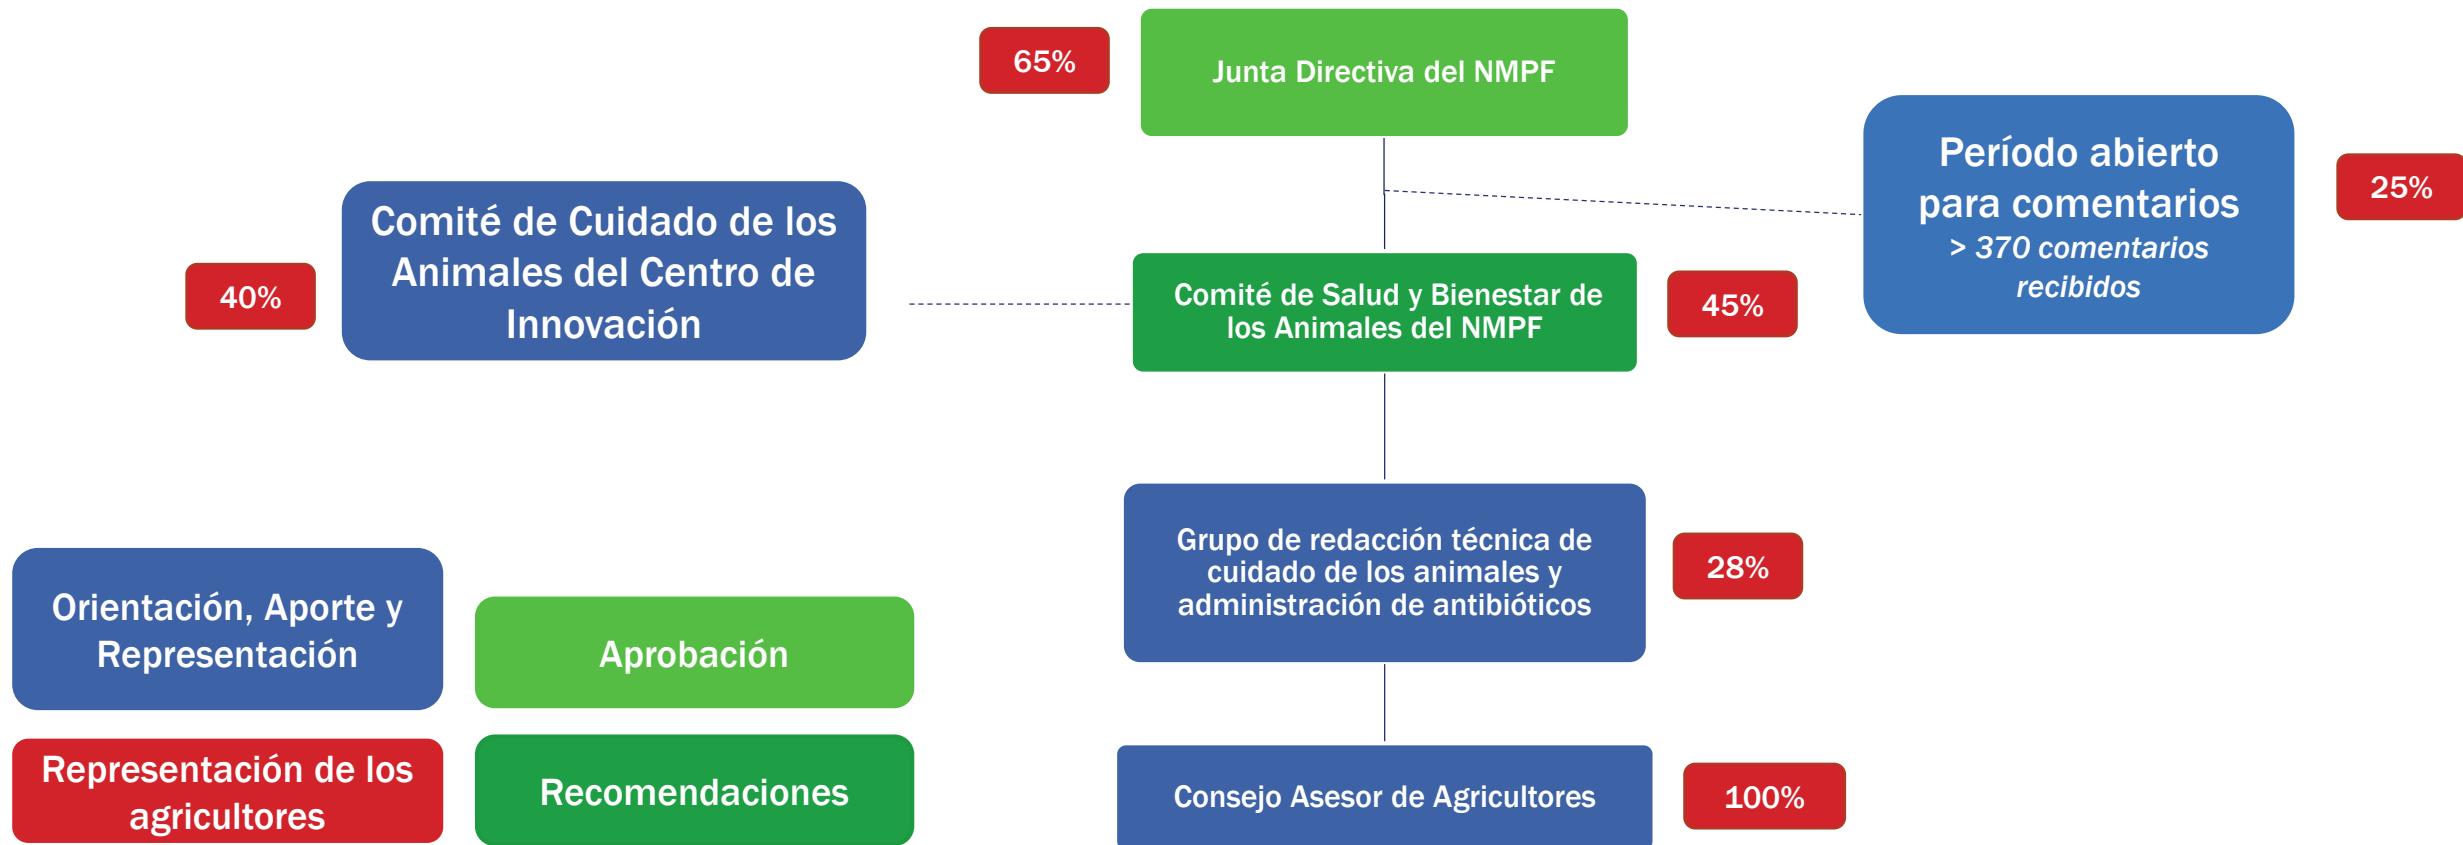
65%

Junta Directiva del NMPF

Período abierto para comentarios
> 370 comentarios recibidos

25%

40%

Comité de Cuidado de los Animales del Centro de Innovación

Comité de Salud y Bienestar de los Animales del NMPF

45%

Grupo de redacción técnica de cuidado de los animales y administración de antibióticos

28%

Orientación, Aporte y Representación

Aprobación

Representación de los agricultores

Recomendaciones

Consejo Asesor de Agricultores

100%